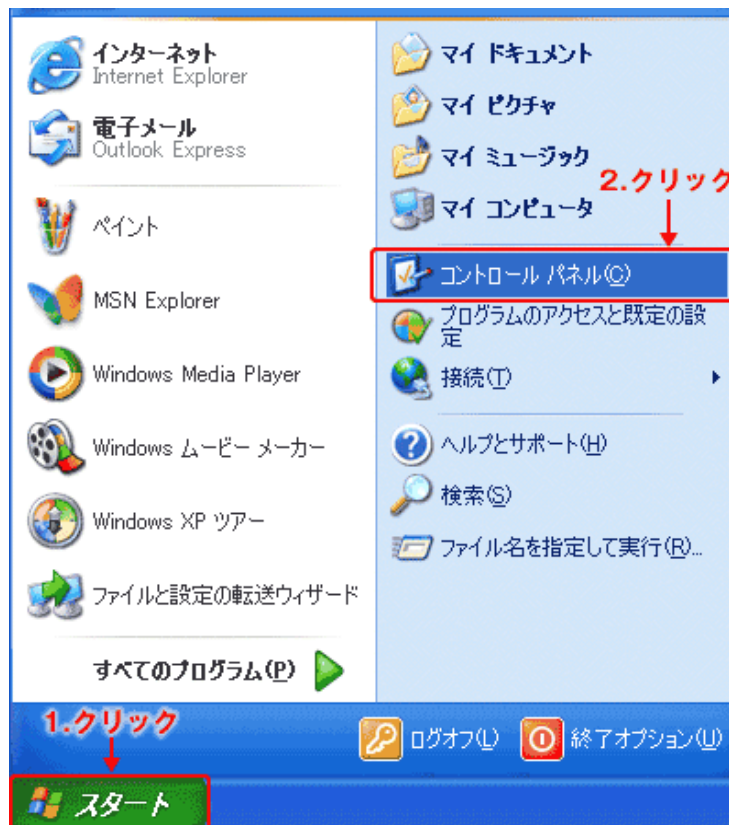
インターネット
Internet Explorer

電子メール
Outlook Express

ペイント

MSN Explorer

Windows Media Player

Windows ムービー メーカー

Windows XP ツアー

ファイルと設定の転送ウィザード

すべてのプログラム(P)

マイ ドキュメント

マイ ピクチャ

マイ ミュージック

マイ コンピュータ

2.クリック

コントロール パネル(C)

プログラムのアクセスと既定の設定

接続(T)

ヘルプとサポート(H)

検索(S)

ファイル名を指定して実行(R)...

1.クリック

ログオフ(L)

終了オプション(U)

スタート